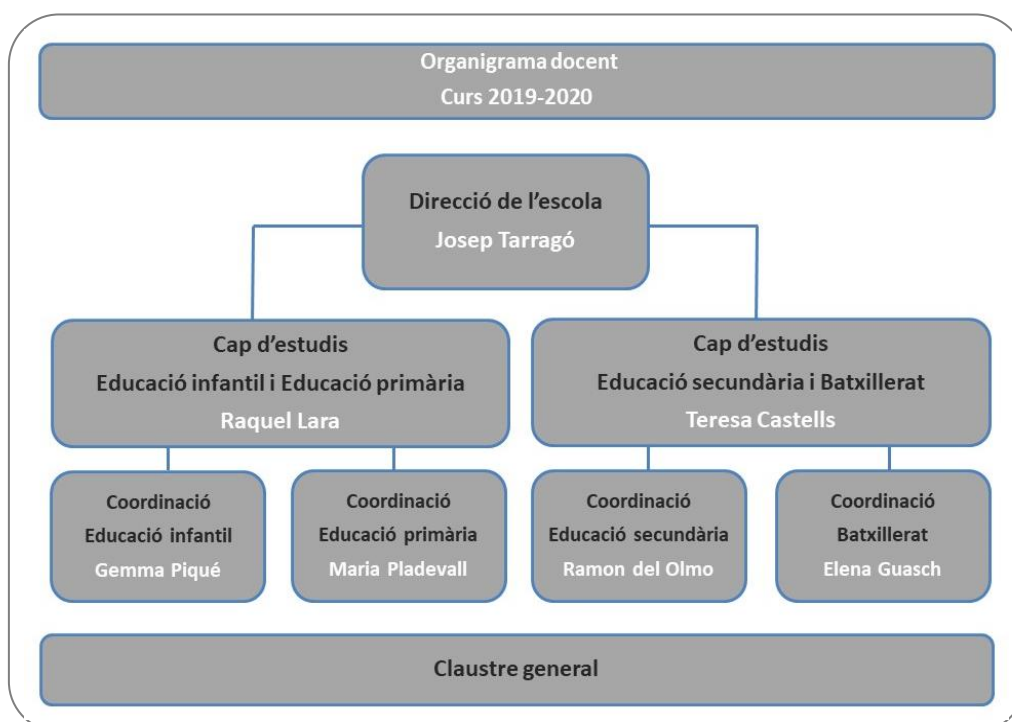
Organigrama docent
Curs 2019-2020

Direcció de l'escola
Josep Tarragó

Cap d'estudis
Educació infantil i Educació primària
Raquel Lara

Cap d'estudis
Educació secundària i Batxillerat
Teresa Castells

Coordinació
Educació infantil
Gemma Piqué

Coordinació
Educació primària
Maria Pladevall

Coordinació
Educació secundària
Ramon del Olmo

Coordinació
Batxillerat
Elena Guasch

Claustre general